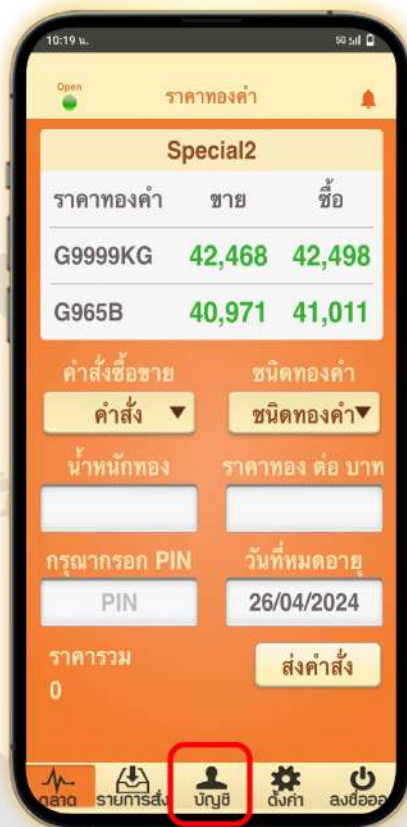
10:19 น.

5G

Open

ราคาทองคำ

Special2

| ราคาทองคำ | ขาย | ซื้อ |
|---|---|---|
| G9999KG | 42,468 | 42,498 |
| G965B | 40,971 | 41,011 |

คำสั่งซื้อขาย

ชนิดทองคำ

คำสั่ง ▼

ชนิดทองคำ▼

น้ำหนักทอง

ราคาทอง ต่อ บาท

กรุณากรอก PIN

วันที่หมดอายุ

PIN

26/04/2024

ราคารวม

0

ส่งคำสั่ง

ตลาด

รายการสั่ง

บัญชี

ตั้งค่า

ลงชื่ออ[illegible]